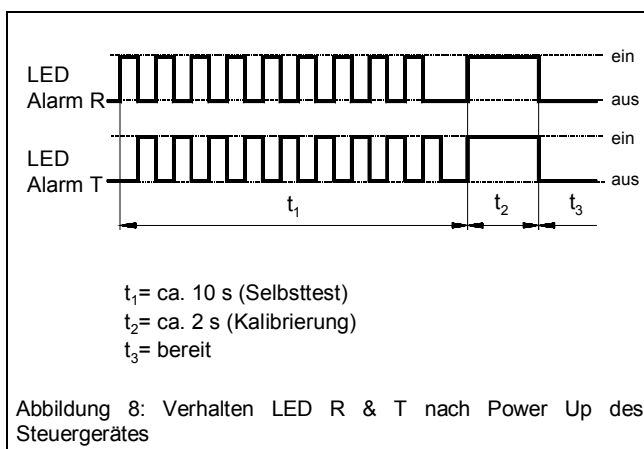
LED Alarm R

ein

aus

LED Alarm T

ein

aus

$t_1$

$t_2$

$t_3$

$t_1$= ca. 10 s (Selbsttest)
$t_2$= ca. 2 s (Kalibrierung)
$t_3$= bereit

Abbildung 8: Verhalten LED R & T nach Power Up des Steuergerätes